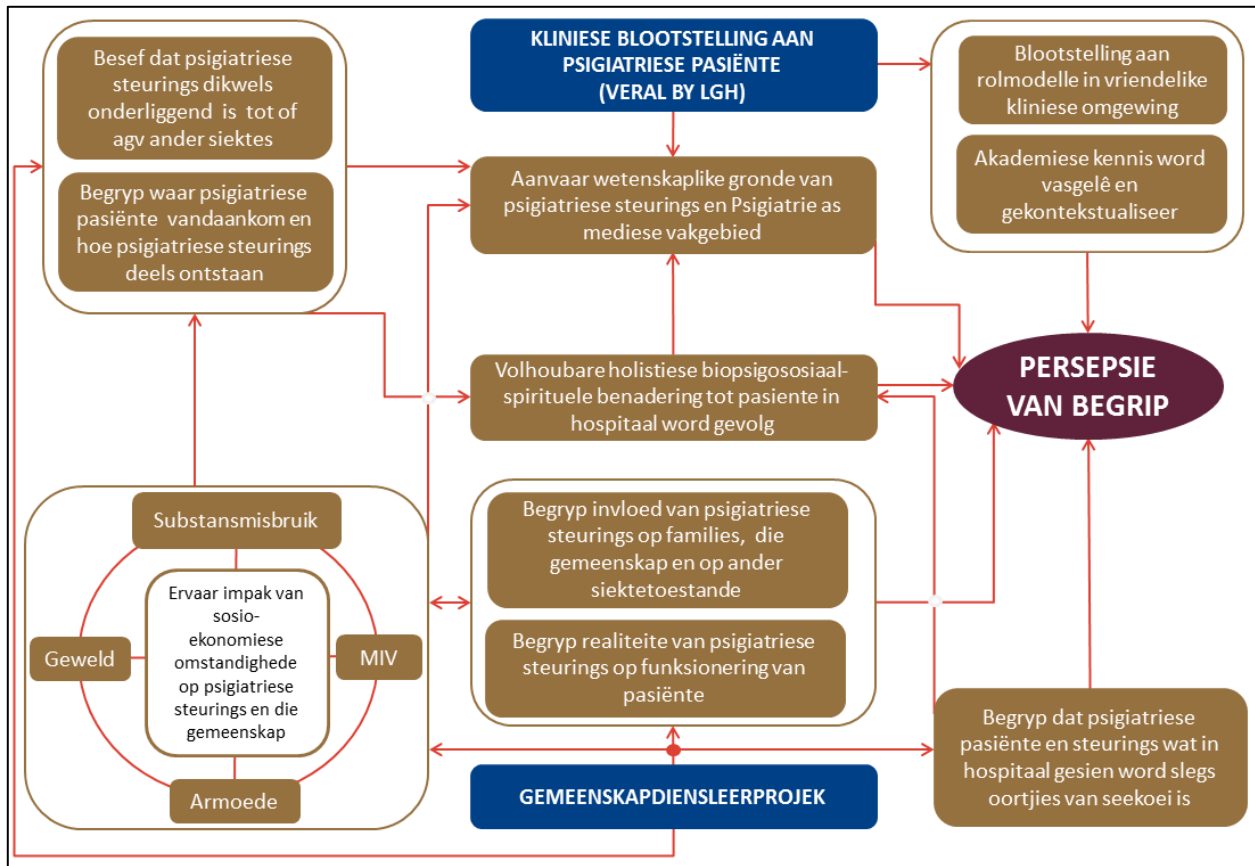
Besef dat psigiatriese steurings dikwels onderliggend is tot of agv ander siektes

Begryp waar psigiatriese pasiënte vandaankom en hoe psigiatriese steurings deels ontstaan

KLINIESE BLOOTSTELLING AAN PSIGIATRIESE PASIËNTE (VERAL BY LGH)

Aanvaar wetenskaplike gronde van psigiatriese steurings en Psigiatrie as mediese vakgebied

Blootstelling aan rolmodelle in vriendelike kliniese omgewing

Akademiese kennis word vasgelê en gekontekstualiseer

Volhoubare holistiese biopsigososiaal-spirituele benadering tot pasiente in hospitaal word gevolg

PERSEPSIE VAN BEGRIP

Substansmisbruik

Ervaar impak van sosio-ekonomiese omstandighede op psigiatriese steurings en die gemeenskap

Geweld

MIV

Armoede

Begryp invloed van psigiatriese steurings op families, die gemeenskap en op ander siektetoestande

Begryp realiteite van psigiatriese steurings op funksionering van pasiënte

Begryp dat psigiatriese pasiënte en steurings wat in hospitaal gesien word slegs oortjies van seekoei is

GEMEENSKAPDIENSLEERPROJEK